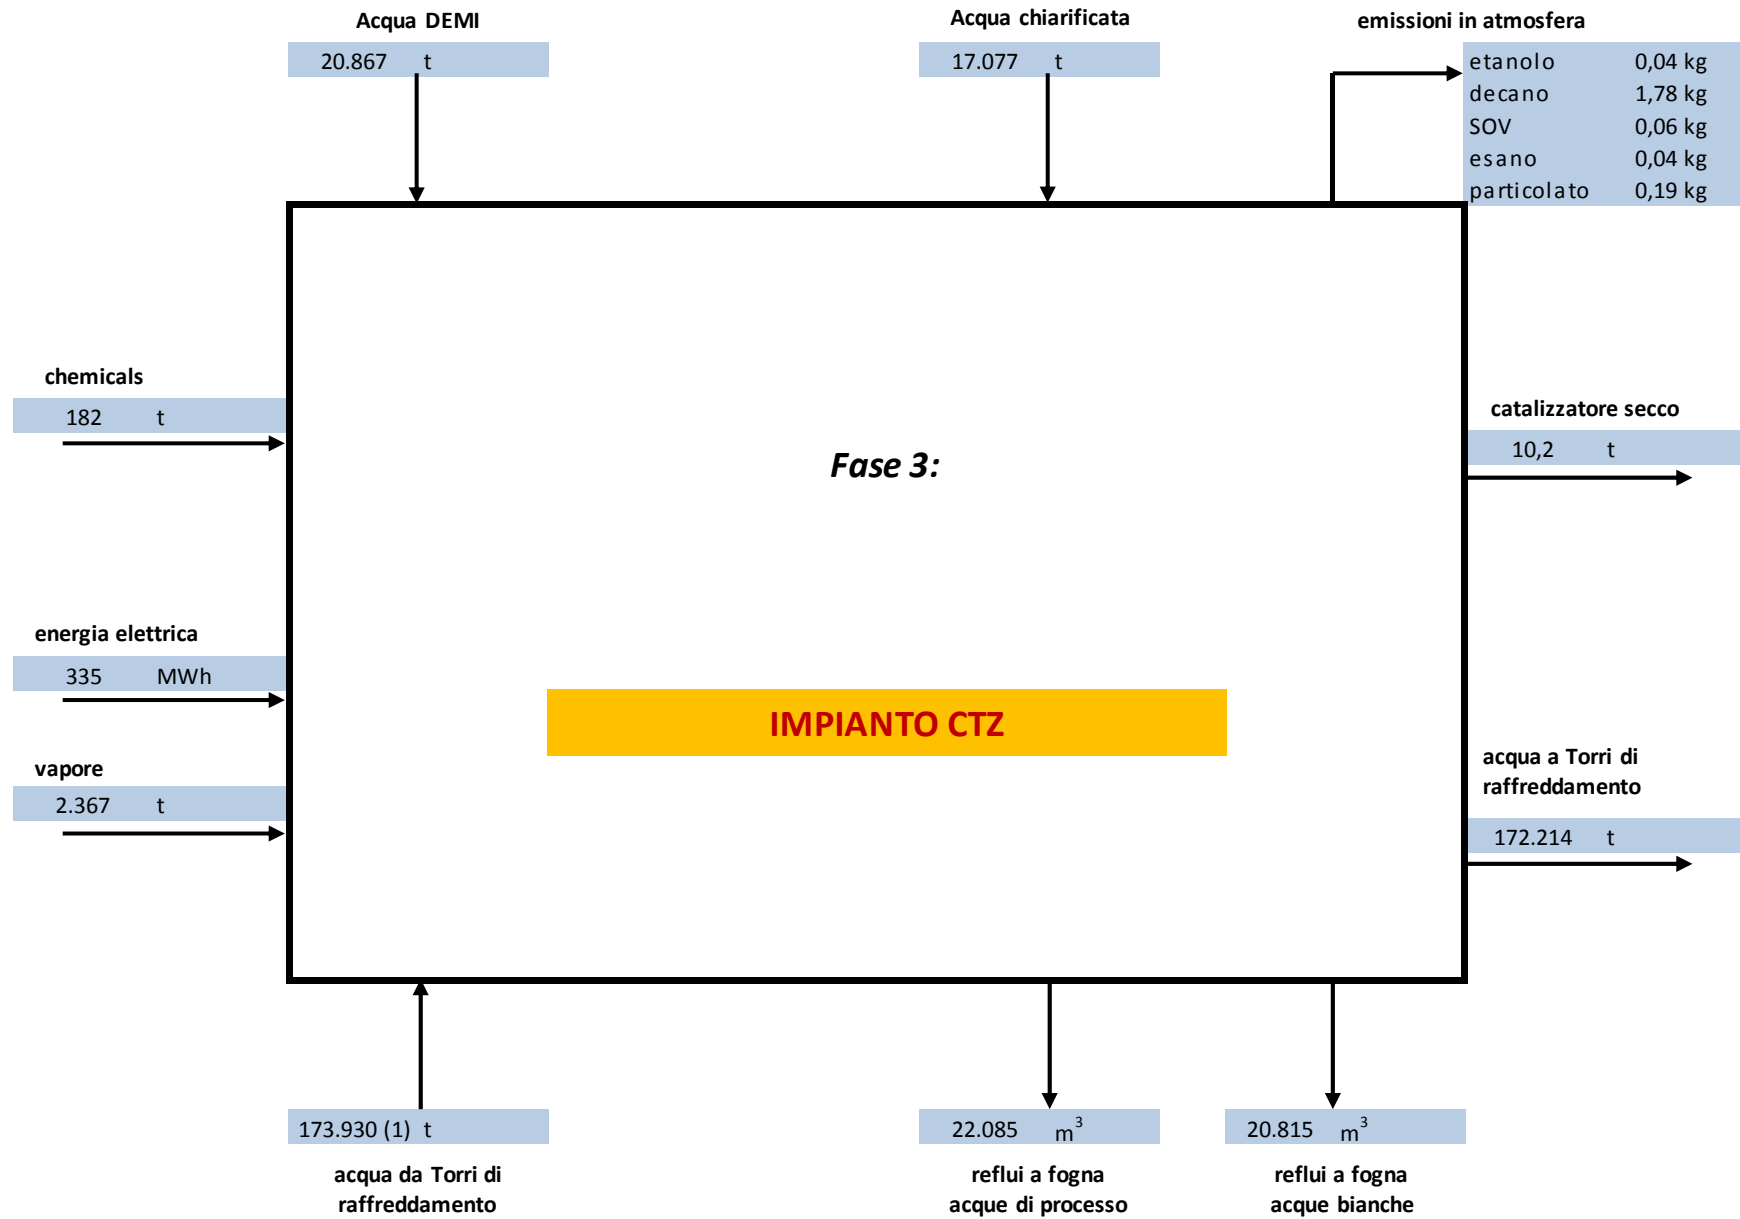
Acqua DEMI
20.867 t

Acqua chiarificata
17.077 t

emissioni in atmosfera
| etanolo | 0,04 kg |
|---|---|
| decano | 1,78 kg |
| SOV | 0,06 kg |
| esano | 0,04 kg |
| particolato | 0,19 kg |

chemicals
182 t

Fase 3:

catalizzatore secco
10,2 t

energia elettrica
335 MWh

IMPIANTO CTZ

vapore
2.367 t

acqua a Torri di raffreddamento
172.214 t

173.930 (1) t
acqua da Torri di raffreddamento

22.085 $m^3$
reflui a fogna acque di processo

20.815 $m^3$
reflui a fogna acque bianche